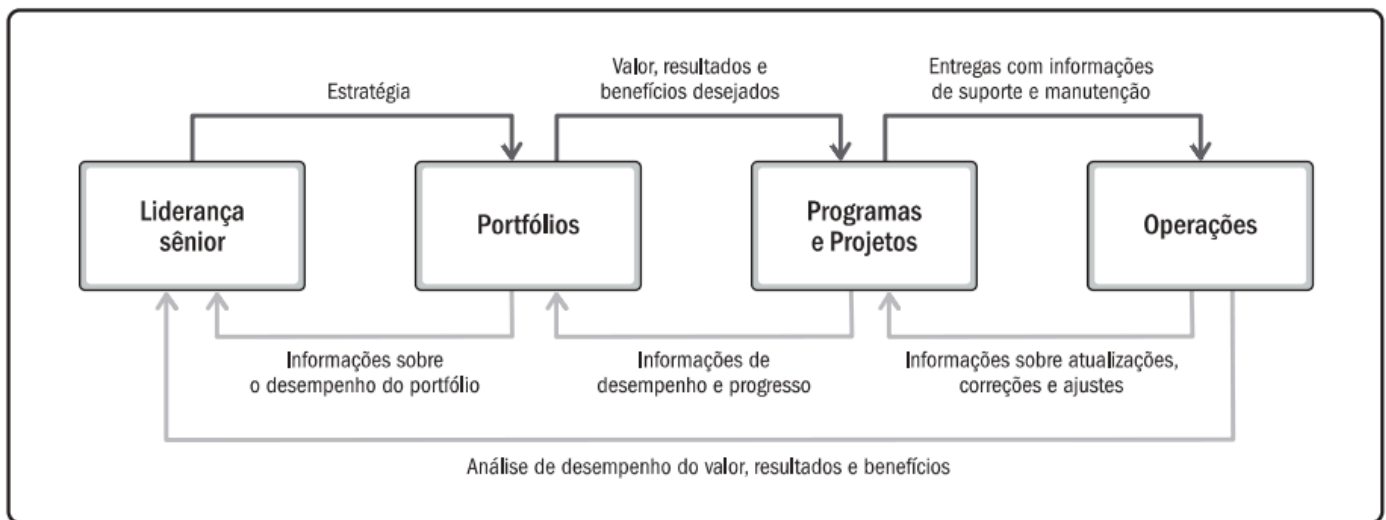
Estratégia

Valor, resultados e benefícios desejados

Entregas com informações de suporte e manutenção

Liderança sênior

Portfólios

Programas e Projetos

Operações

Informações sobre o desempenho do portfólio

Informações de desempenho e progresso

Informações sobre atualizações, correções e ajustes

Análise de desempenho do valor, resultados e benefícios